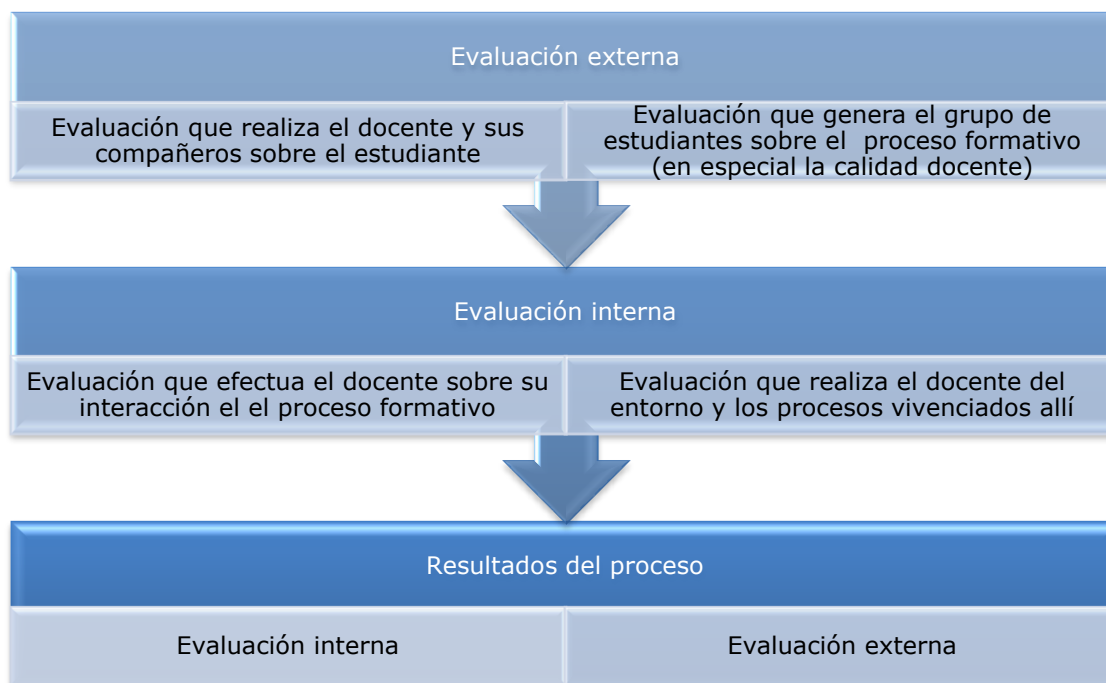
Evaluación externa

Evaluación que realiza el docente y sus compañeros sobre el estudiante

Evaluación que genera el grupo de estudiantes sobre el proceso formativo (en especial la calidad docente)

Evaluación interna

Evaluación que efectua el docente sobre su interacción el el proceso formativo

Evaluación que realiza el docente del entorno y los procesos vivenciados allí

Resultados del proceso

Evaluación interna

Evaluación externa